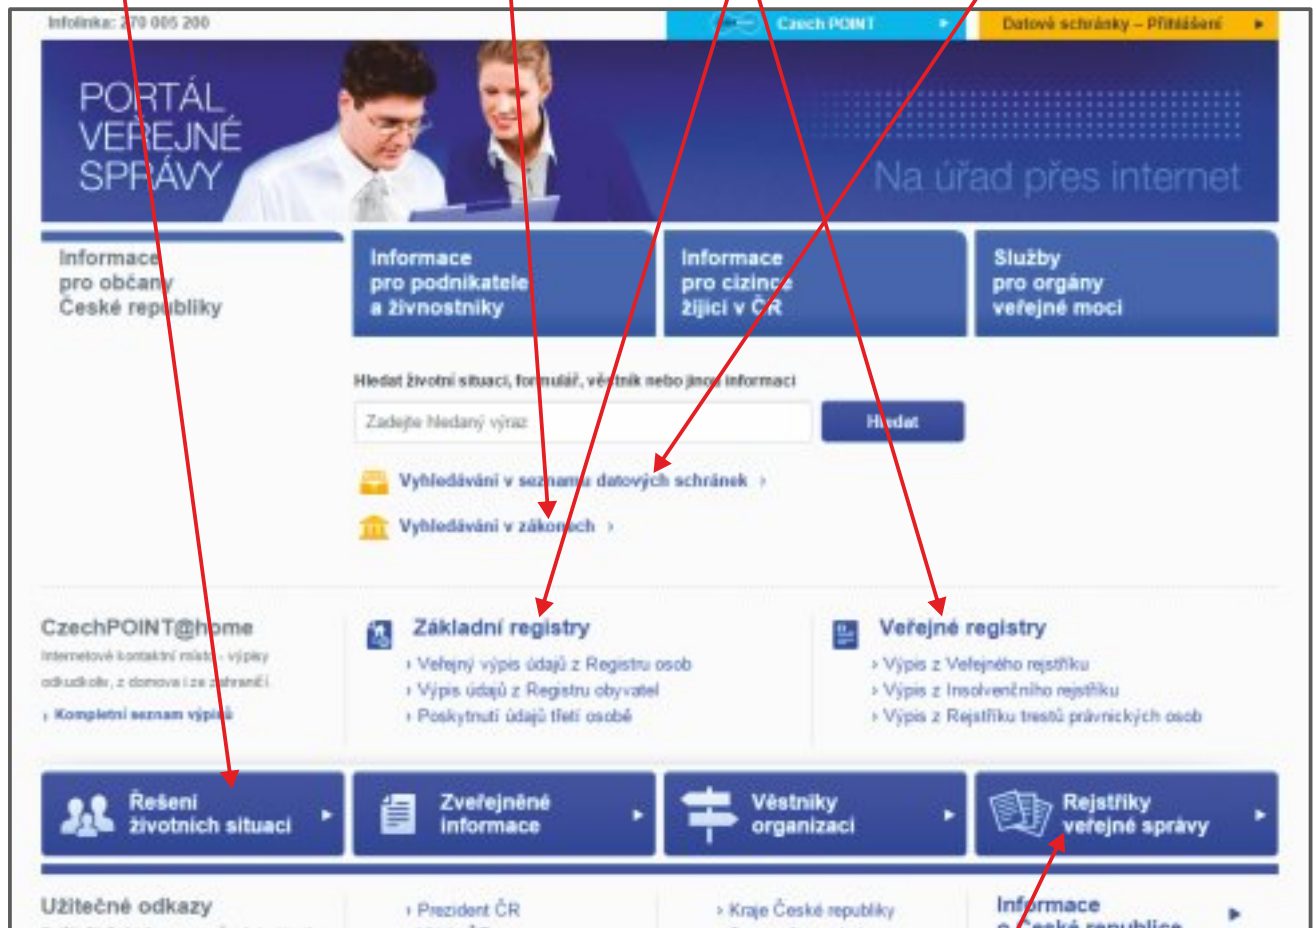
Infolinka: 170 005 200

Czech POINT

Datové schránky – Přihlášení

PORTÁL VEŘEJNÉ SPRÁVY

Na úřad přes internet

Informace pro občany České republiky

Informace pro podnikatele a živnostníky

Informace pro cizince žijící v ČR

Služby pro orgány veřejné moci

Hledat životní situaci, formulář, věstník nebo jinou informaci

Zadejte hledaný výraz

Hledat

Vyhledávání v seznamu datových schránek ›

Vyhledávání v zákonech ›

CzechPOINT@home

Internetové kontaktní místo - výpisy odkudkoliv, z domova i ze zahraničí

› Kompletní seznam výpisů

Základní registry

› Veřejný výpis údajů z Registru osob
› Výpis údajů z Registru obyvatel
› Poskytnutí údajů třetí osobě

Veřejné registry

› Výpis z Veřejného rejstříku
› Výpis z Insolvenčního rejstříku
› Výpis z Rejstříku trestů právnických osob

Řešení životních situací

Zveřejněné informace

Věstníky organizací

Rejstříky veřejné správy

Užitečné odkazy

› Prezident ČR

› Kraje České republiky

Informace o České republice